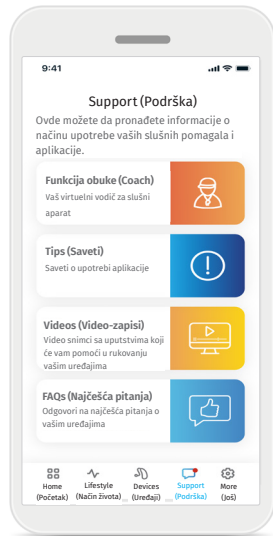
9:41

Support (Podrška)

Ovde možete da pronađete informacije o načinu upotrebe vaših slušnih pomagala i aplikacije.

Funkcija obuke (Coach)
Vaš virtuelni vodič za slušni aparat

Tips (Saveti)
Saveti o upotrebi aplikacije

Videos (Video-zapisi)
Video snimci sa uputstvima koji će vam pomoći u rukovanju vašim uređajima

FAQs (Najčešća pitanja)
Odgovori na najčešća pitanja o vašim uređajima

Home (Početak)
Lifestyle (Način života)
Devices (Uređaji)
Support (Podrška)
More (Još)